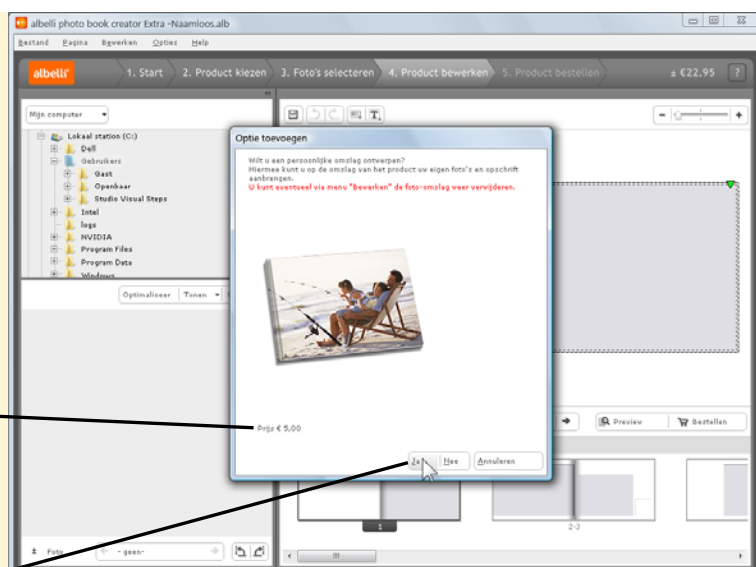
albelli photo book creator Extra -Naamloos.alb

Bestand Pagina Bewerken Opties Help

albelli 1. Start 2. Product kiezen 3. Foto's selecteren 4. Product bewerken 5. Product bestellen ± €22,95 ?

Mijn computer

Lokaal station (C:)
Dell
Gebruikers
Gast
Openbaar
Studio Visual Steps
Intel
logs
NVIDIA
Program Files
Program Data
Windows

Optimaliseer Tonen

Optie toevoegen

Wilt u een persoonlijke omslag ontwerpen?
Hiermee kunt u op de omslag van het product uw eigen foto's en opschrift aanbrengen.
U kunt eventueel via menu "Bewerken" de foto-omslag weer verwijderen.

Prijs € 5,00

Ja Nee Annuleren

Preview Bestellen

1 2-3

Foto - geen -